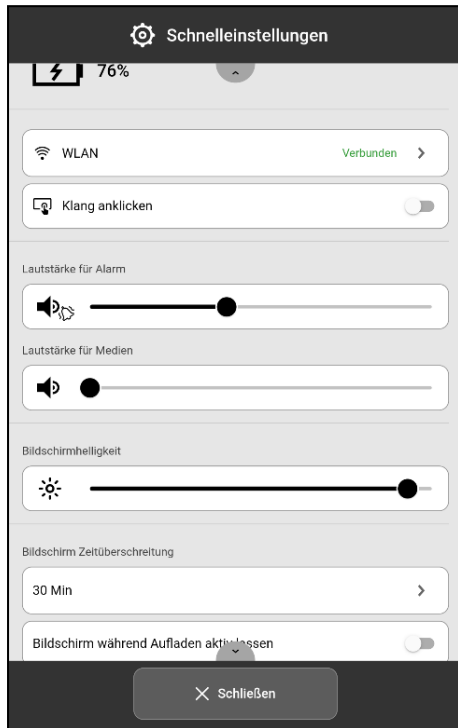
Schnelleinstellungen

76%

WLAN
Verbunden

Klang anklicken

Lautstärke für Alarm

Lautstärke für Medien

Bildschirmhelligkeit

Bildschirm Zeitüberschreitung

30 Min

Bildschirm während Aufladen akti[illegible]lassen

Schließen